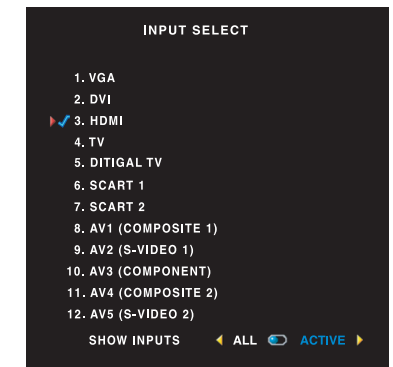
INPUT SELECT

1. VGA
2. DVI
3. HDMI
4. TV
5. DITIGAL TV
6. SCART 1
7. SCART 2
8. AV1 (COMPOSITE 1)
9. AV2 (S-VIDEO 1)
10. AV3 (COMPONENT)
11. AV4 (COMPOSITE 2)
12. AV5 (S-VIDEO 2)

SHOW INPUTS ALL ACTIVE